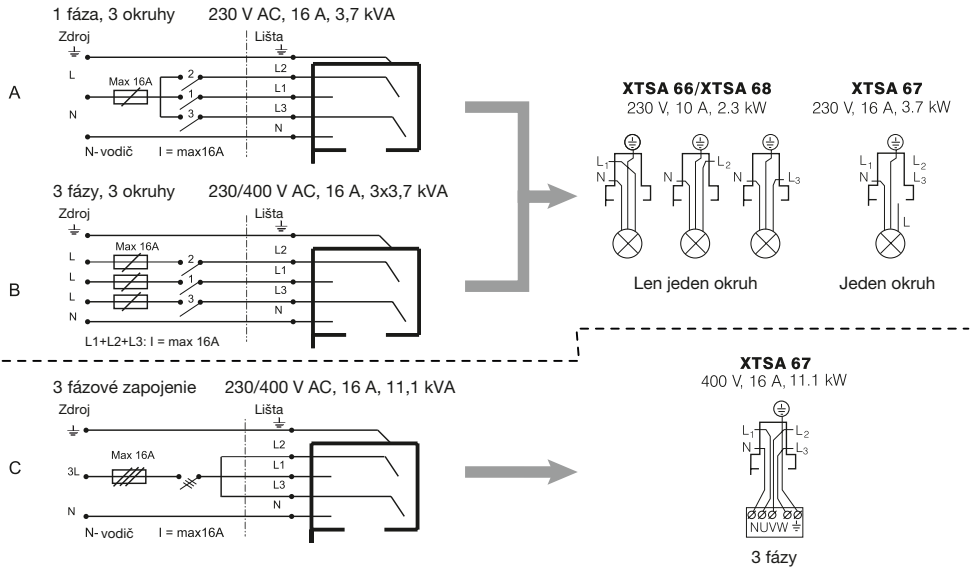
1 fáza, 3 okruhy 230 V AC, 16 A, 3,7 kVA

Zdroj
Lišta
A
L
Max 16A
2
1
3
L2
L1
L3
N
N
N- vodič I = max16A

3 fázy, 3 okruhy 230/400 V AC, 16 A, 3x3,7 kVA

Zdroj
Lišta
B
Max 16A
L
L
L
N
2
1
3
L2
L1
L3
N
L1+L2+L3: I = max 16A

3 fázové zapojenie 230/400 V AC, 16 A, 11,1 kVA

Zdroj
Lišta
C
Max 16A
3L
N
L2
L1
L3
N
N- vodič I = max16A

**XTSA 66/XTSA 68**
230 V, 10 A, 2.3 kW

$L_1$
N
N
$L_2$
N
$L_3$

Len jeden okruh

**XTSA 67**
230 V, 16 A, 3.7 kW

$L_1$
N
$L_2$
$L_3$
L

Jeden okruh

**XTSA 67**
400 V, 16 A, 11.1 kW

$L_1$
N
$L_2$
$L_3$
NUVW

3 fázy